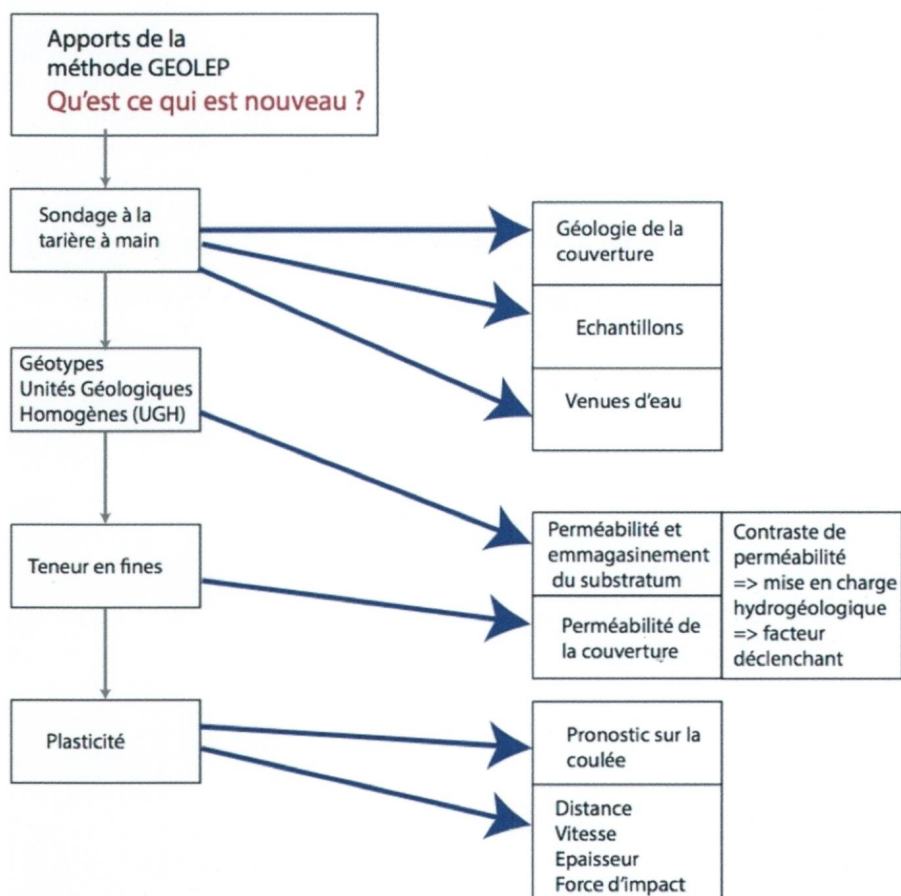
Apports de la méthode GEOLEP
Qu'est ce qui est nouveau ?

Sondage à la tarière à main

Géologie de la couverture

Echantillons

Venues d'eau

Géotypes
Unités Géologiques Homogènes (UGH)

Perméabilité et emmagasinement du substratum

Contraste de perméabilité
=> mise en charge hydrogéologique
=> facteur déclenchant

Teneur en fines

Perméabilité de la couverture

Plasticité

Pronostic sur la coulée

Distance
Vitesse
Epaisseur
Force d'impact